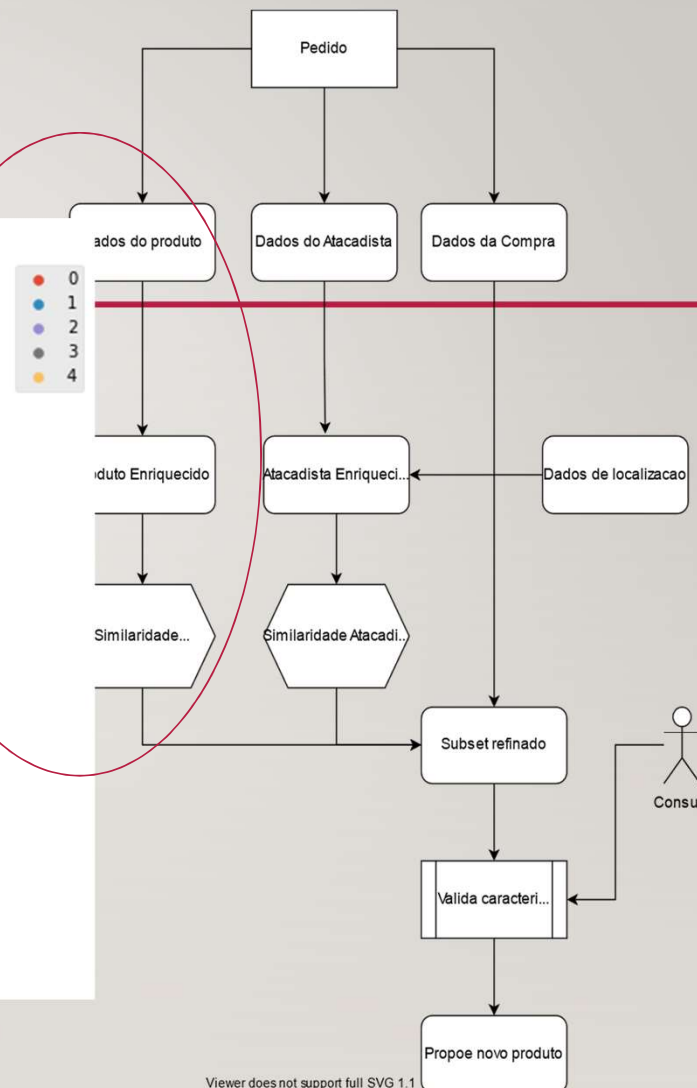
Pedido

ados do produto

Dados do Atacadista

Dados da Compra

0
1
2
3
4

oduto Enriquecido

Atacadista Enriqueci...

Dados de localizacao

Similaridade...

Similaridade Atacadi...

Subset refinado

Consu

Valida caracteri...

Propoe novo produto

Viewer does not support full SVG 1.1